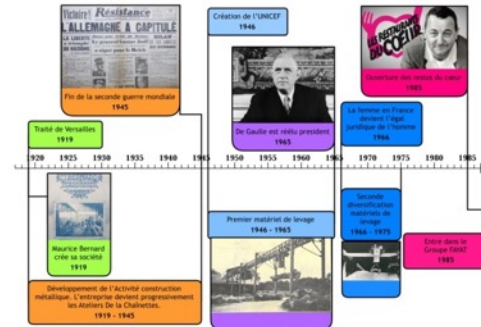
Vichiro! Résistance
L'ALLEMAGNE A CAPITULÉ

Fin de la seconde guerre mondiale
1945

Création de l'UNICEF
1946

LES RESTAURANTS DU CŒUR

Ouverture des restos du cœur
1985

Traité de Versailles
1919

De Gaulle est réélu président
1965

La femme en France devient l'égal juridique de l'homme
1966

1920 1925 1930 1935 1940 1945 1950 1955 1960 1965 1970 1975 1980 1985

Maurice Bernard crée sa société
1919

Premier matériel de levage
1946 - 1965

Seconde diversification matériels de levage
1966 - 1975

Entre dans le Groupe FAYAT
1985

Développement de l'Activité construction métallique. L'entreprise devient progressivement les Ateliers De la Chalnettes.
1919 - 1945